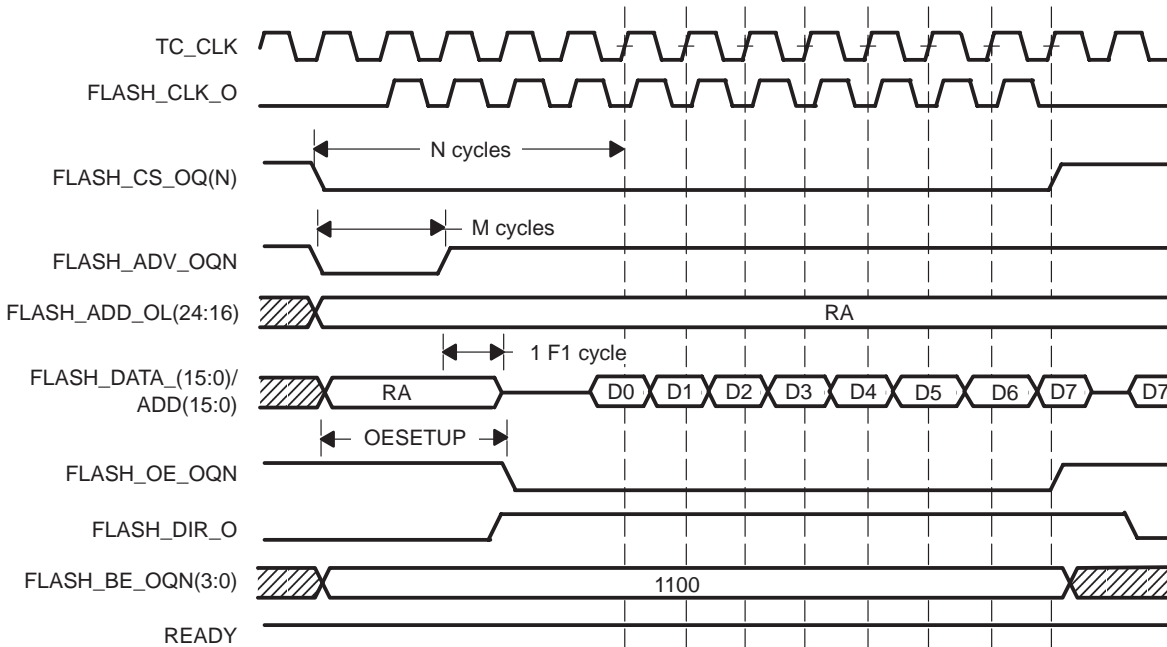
TC_CLK

FLASH_CLK_O

N cycles

FLASH_CS_OQ(N)

M cycles

FLASH_ADV_OQN

FLASH_ADD_OL(24:16)

RA

1 F1 cycle

FLASH_DATA_(15:0)/ ADD(15:0)

RA

D0 D1 D2 D3 D4 D5 D6 D7 D7

OESETUP

FLASH_OE_OQN

FLASH_DIR_O

FLASH_BE_OQN(3:0)

1100

READY